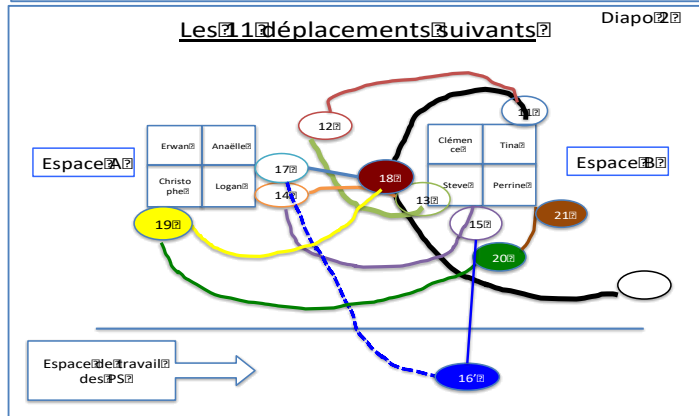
Diapo 2

Les 11 déplacements suivants

Espace A

Espace B

| Erwan | Anaëlle |
|---|---|
| Christophe | Logan |

| Clémence | Tina |
|---|---|
| Steve | Perrine |

12

11

17

18

14

13

15

21

19

20

16'

Espace de travail des PS